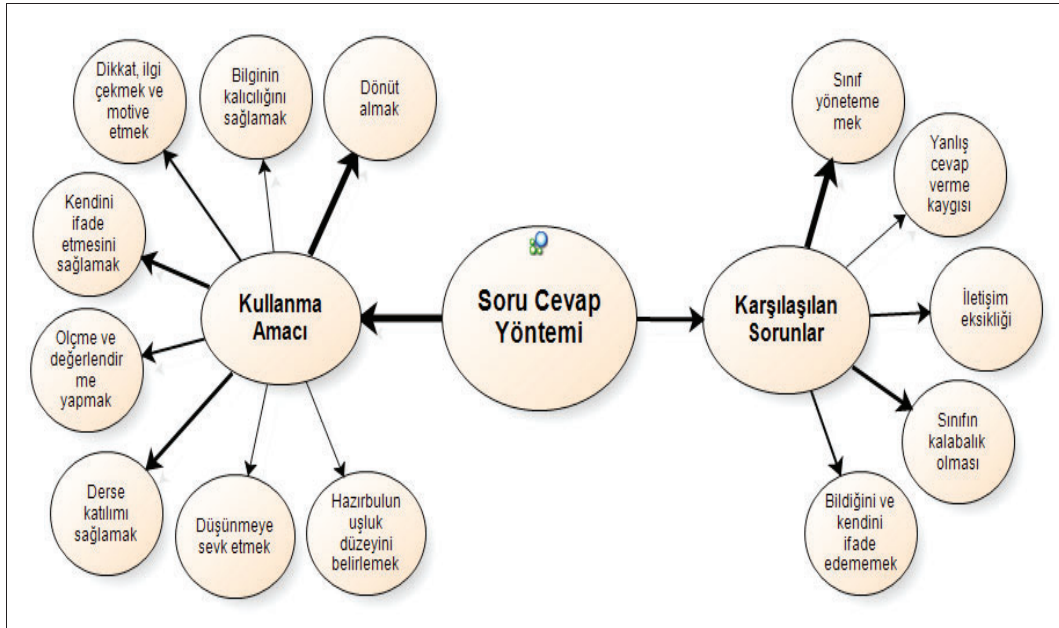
Soru Cevap Yöntemi

Kullanma Amacı

Dikkat, ilgi çekmek ve motive etmek

Bilginin kalıcılığını sağlamak

Dönüt almak

Kendini ifade etmesini sağlamak

Olçme ve değerlendirme yapmak

Derse katılımı sağlamak

Düşünmeye sevk etmek

Hazırbulunuşluk düzeyini belirlemek

Karşılaşılan Sorunlar

Sınıf yönetememek

Yanlış cevap verme kaygısı

İletişim eksikliği

Sınıfın kalabalık olması

Bildiğini ve kendini ifade edememek